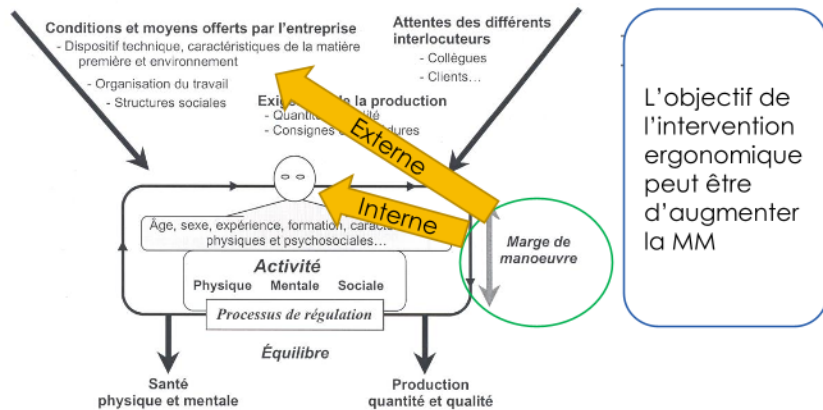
Conditions et moyens offerts par l'entreprise
- Dispositif technique, caractéristiques de la matière première et environnement
- Organisation du travail
- Structures sociales

Attentes des différents interlocuteurs
- Collègues
- Clients…

Exi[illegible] la production
- Quanti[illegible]
- Consignes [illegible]dures

Externe

Interne

Âge, sexe, expérience, formation, caract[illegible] physiques et psychosociales…

Activité
Physique Mentale Sociale

Processus de régulation

Équilibre

Marge de manoeuvre

Santé physique et mentale

Production quantité et qualité

L'objectif de l'intervention ergonomique peut être d'augmenter la MM